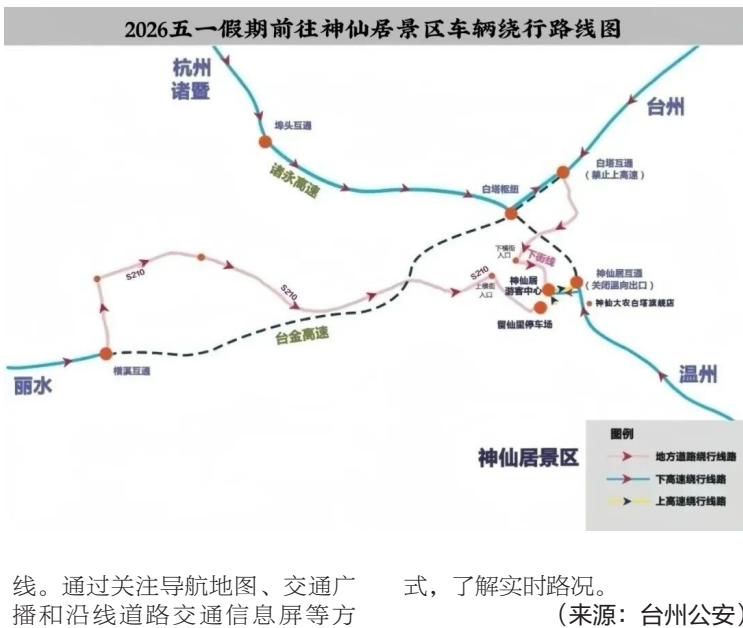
2026五一假期前往神仙居景区车辆绕行路线图

杭州
诸暨

台州

埠头互通

诸永高速

白塔互通
（禁止上高速）

白塔枢纽

下横街入口

下街线

S210

S210

S210

神仙居游客中心

神仙居互通
（关闭温向出口）

上横街入口

神仙大农白塔旗舰店

留仙廊停车场

台金高速

丽水

横溪互通

温州

神仙居景区

图例
地方道路绕行线路
下高速绕行线路
上高速绕行线路

线。通过关注导航地图、交通广播和沿线道路交通信息屏等方式，了解实时路况。

（来源：台州公安）